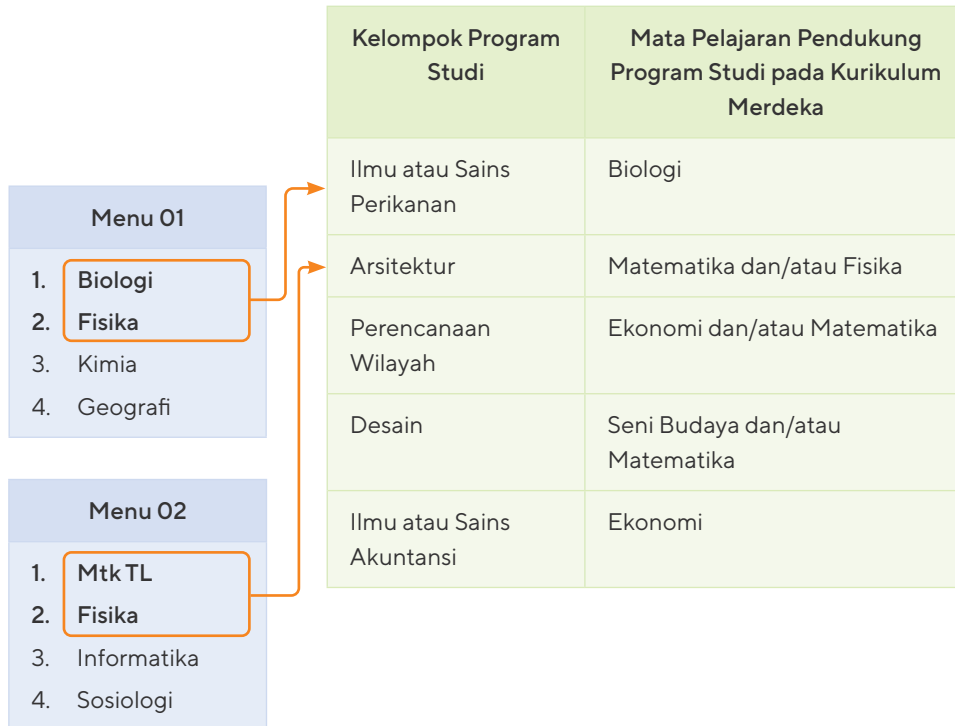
Menu 01

1. Biologi
2. Fisika
3. Kimia
4. Geografi

Menu 02

1. Mtk TL
2. Fisika
3. Informatika
4. Sosiologi

| Kelompok Program Studi | Mata Pelajaran Pendukung Program Studi pada Kurikulum Merdeka |
|---|---|
| Ilmu atau Sains Perikanan | Biologi |
| Arsitektur | Matematika dan/atau Fisika |
| Perencanaan Wilayah | Ekonomi dan/atau Matematika |
| Desain | Seni Budaya dan/atau Matematika |
| Ilmu atau Sains Akuntansi | Ekonomi |